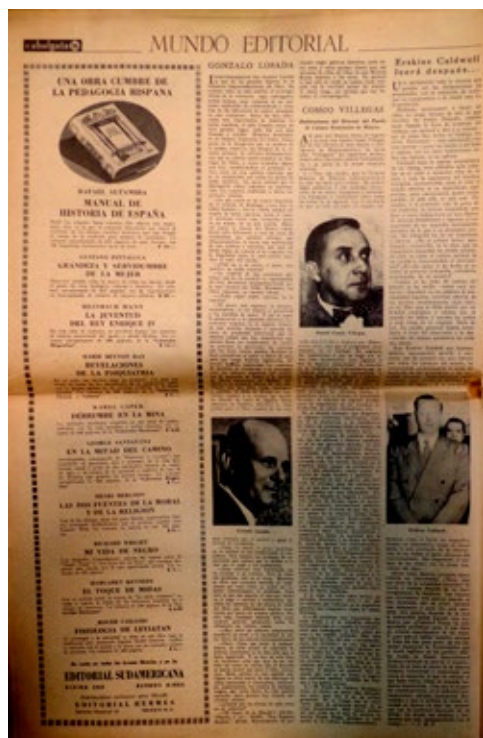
cabalgata

MUNDO EDITORIAL

UNA OBRA CUMBRE DE LA PEDAGOGIA HISPANA

RAFAEL ALTAMIRA
MANUAL DE HISTORIA DE ESPAÑA

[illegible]

GUSTAVO PITTALUGA
GRANDEZA Y SERVIDUMBRE DE LA MUJER

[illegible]

HEINRICH MANN
LA JUVENTUD DEL REY ENRIQUE IV

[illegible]

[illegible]
REVELACIONES DE LA PSIQUIATRIA

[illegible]

KAREL CAPEK
DESORDEN EN LA MINA

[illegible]

GEORGE SANTAYANA
EN LA MITAD DEL CAMINO

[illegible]

HENRI BERGSON
LAS DOS FUENTES DE LA MORAL Y DE LA RELIGION

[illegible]

RICHARD WRIGHT
MI VIDA DE NEGRO

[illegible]

MARGARET MITCHELL
EL TOQUE DE MODAS

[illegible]

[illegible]
FISIOLOGIA DE LEVIATAN

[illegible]

EDITORIAL SUDAMERICANA

EDITORIAL HERMES

GONZALO LOSADA

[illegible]

COSIO VILLEGAS

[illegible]

Erskine Caldwell leerá después...

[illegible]

Erskine Caldwell